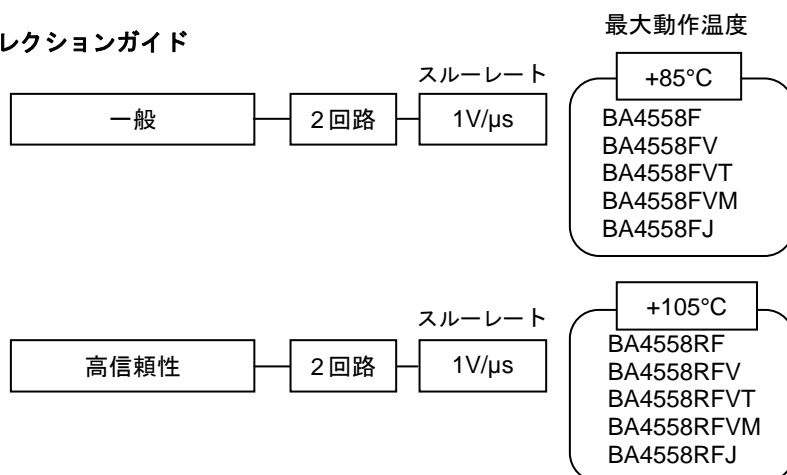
レクションガイド

最大動作温度

一般

2回路

スルーレート

1V/µs

+85°C

BA4558F
BA4558FV
BA4558FVT
BA4558FVM
BA4558FJ

高信頼性

2回路

スルーレート

1V/µs

+105°C

BA4558RF
BA4558RFV
BA4558RFVT
BA4558RFVM
BA4558RFJ